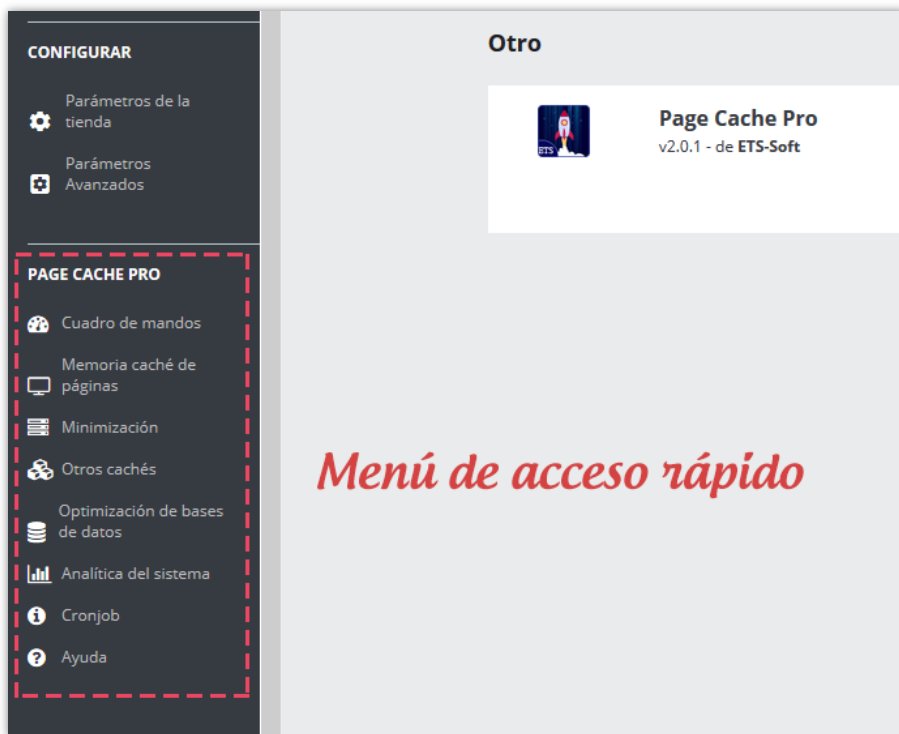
CONFIGURAR

Parámetros de la tienda

Parámetros Avanzados

PAGE CACHE PRO

Cuadro de mandos

Memoria caché de páginas

Minimización

Otros cachés

Optimización de bases de datos

Analítica del sistema

Cronjob

Ayuda

Otro

ETS

Page Cache Pro
v2.0.1 - de ETS-Soft

Menú de acceso rápido